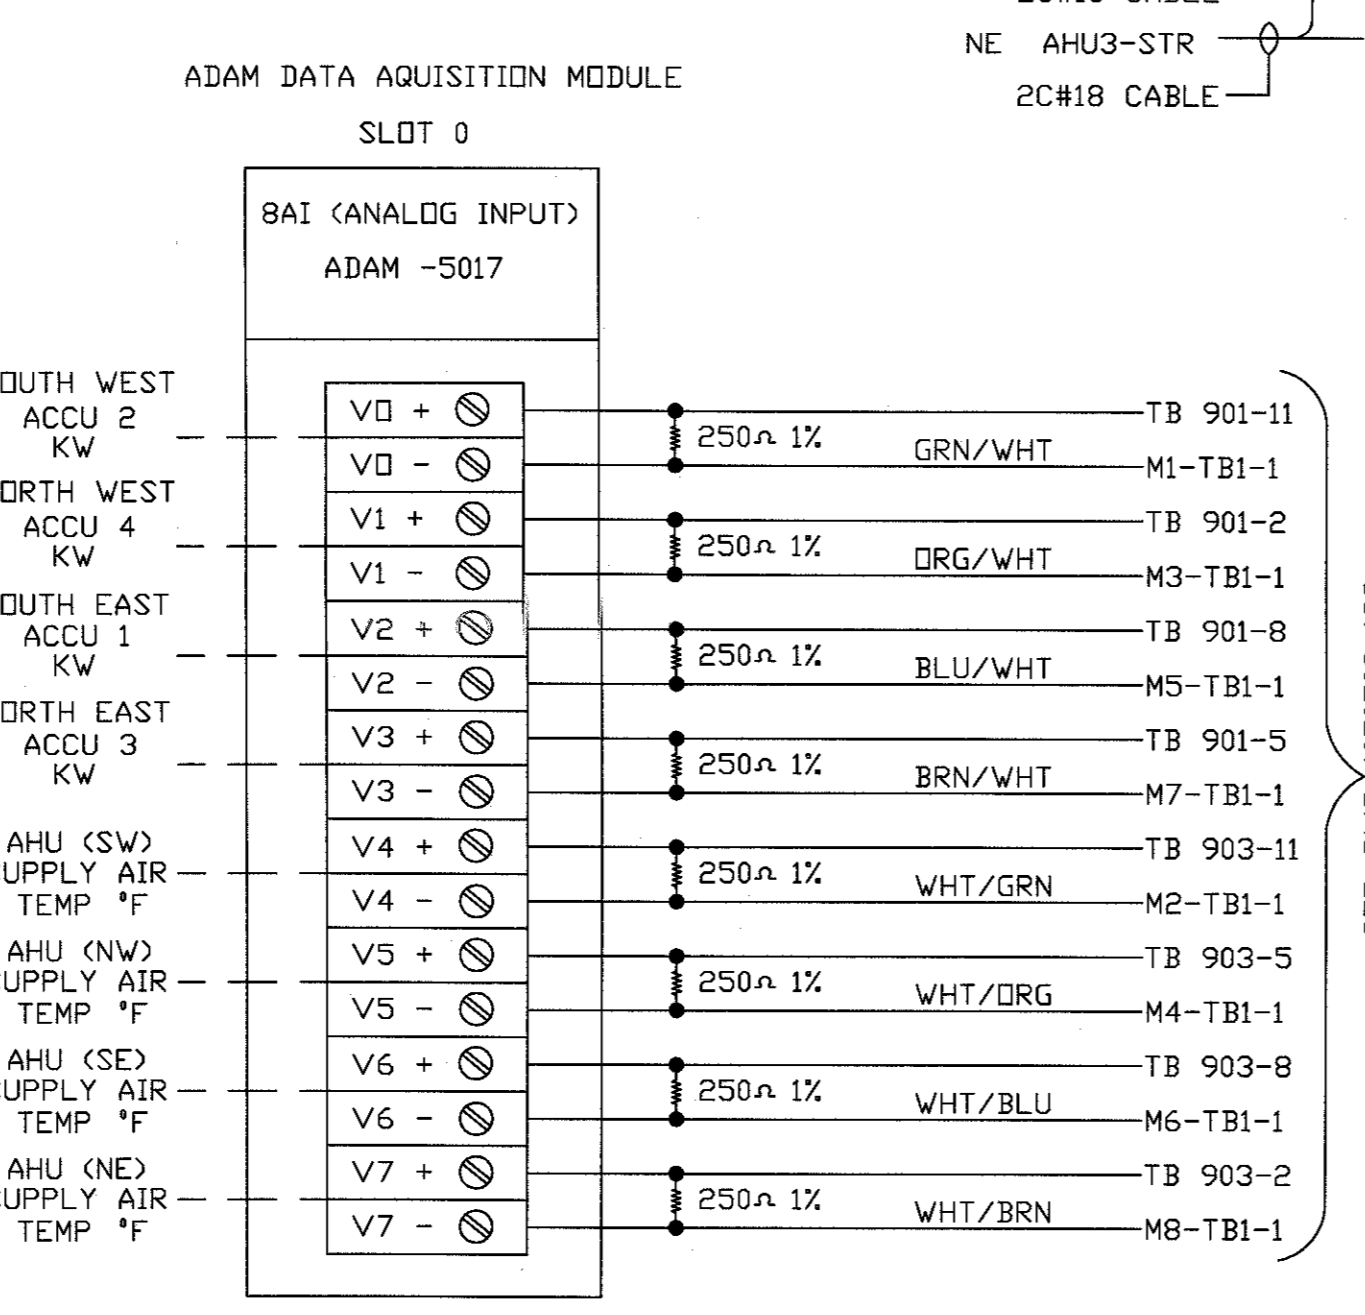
NE AHU3-STR

2C#18 CABLE

ADAM DATA AQUISITION MODULE

SLOT 0

8AI (ANALOG INPUT)

ADAM -5017

OUTH WEST ACCU 2 KW

ORTH WEST ACCU 4 KW

OUTH EAST ACCU 1 KW

ORTH EAST ACCU 3 KW

AHU (SW) UPPLY AIR TEMP °F

AHU (NW) UPPLY AIR TEMP °F

AHU (SE) UPPLY AIR TEMP °F

AHU (NE) UPPLY AIR TEMP °F

V0 +
V0 -
V1 +
V1 -
V2 +
V2 -
V3 +
V3 -
V4 +
V4 -
V5 +
V5 -
V6 +
V6 -
V7 +
V7 -

250Ω 1%
GRN/WHT
250Ω 1%
ORG/WHT
250Ω 1%
BLU/WHT
250Ω 1%
BRN/WHT
250Ω 1%
WHT/GRN
250Ω 1%
WHT/ORG
250Ω 1%
WHT/BLU
250Ω 1%
WHT/BRN

TB 901-11
M1-TB1-1
TB 901-2
M3-TB1-1
TB 901-8
M5-TB1-1
TB 901-5
M7-TB1-1
TB 903-11
M2-TB1-1
TB 903-5
M4-TB1-1
TB 903-8
M6-TB1-1
TB 903-2
M8-TB1-1